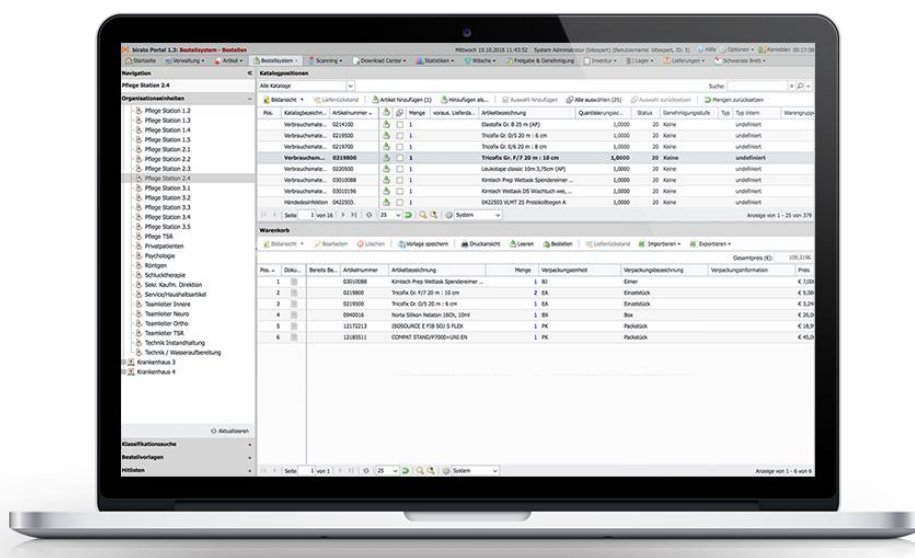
bireto Portal 1.3: Bestellsystem - Bestellen

Mittwoch 19.10.2016 11:43:52 System Administrator (bitexpert) (Benutzername: bitexpert, ID: 3) Hilfe Optionen Abmelden 00:17:58

Startseite Verwaltung Artikel Bestellsystem Scanning Download Center Statistiken Wäsche Freigabe & Genehmigung Inventur Lager Lieferungen Schwarzes Brett

Navigation

Pflege Station 2.4

Organisationseinheiten

Pflege Station 1.2
Pflege Station 1.3
Pflege Station 1.4
Pflege Station 1.5
Pflege Station 2.1
Pflege Station 2.2
Pflege Station 2.3
Pflege Station 2.4
Pflege Station 2.5
Pflege Station 3.1
Pflege Station 3.2
Pflege Station 3.3
Pflege Station 3.4
Pflege Station 3.5
Pflege TSR
Privatpatienten
Psychologie
Röntgen
Schluckttherapie
Sekr. Kaufm. Direktion
Service/Haushaltsartikel
Teamleiter Innere
Teamleiter Neuro
Teamleiter Ortho
Teamleiter TSR
Technik Instandhaltung
Technik / Wasseraufbereitung
Krankenhaus 3
Krankenhaus 4

Aktualisieren

Klassifikationssuche

Bestellvorlagen

Hitlisten

Katalogpositionen

Alle Kataloge

Suche:

Bildansicht Lieferrückstand Artikel hinzufügen (1) Hinzufügen als... Auswahl hinzufügen Alle auswählen (25) Auswahl zurücksetzen Mengen zurücksetzen

| Pos. | Katalogbezeich... | Artikelnummer | | | Menge | voraus. Lieferda... | Artikelbezeichnung | Quantisierungsei... | Status | Genehmigungsstufe | Typ | Typ intern | Warengrupp |
|---|---|---|---|---|---|---|---|---|---|---|---|---|---|
| | Verbrauchsmate... | 0214100 | | | 1 | | Elastofix Gr. B 25 m (AP) | 1,000 | 20 | Keine | | undefiniert | |
| | Verbrauchsmate... | 0219500 | | | 1 | | Tricofix Gr. D/5 20 m : 6 cm | 1,000 | 20 | Keine | | undefiniert | |
| | Verbrauchsmate... | 0219700 | | | 1 | | Tricofix Gr. E/6 20 m : 8 cm | 1,000 | 20 | Keine | | undefiniert | |
| | Verbrauchsm... | 0219800 | | | 1 | | Tricofix Gr. F/7 20 m : 10 cm | 1,0000 | 20 | Keine | | undefiniert | |
| | Verbrauchsmate... | 0220500 | | | 1 | | Leukotape classic 10m 3,75cm (AP) | 1,000 | 20 | Keine | | undefiniert | |
| | Verbrauchsmate... | 03010088 | | | 1 | | Kimtech Prep Wettask Spendereimer ... | 1,000 | 20 | Keine | | undefiniert | |
| | Verbrauchsmate... | 03010196 | | | 1 | | Kimtech Wettask DS Wischtuch wei... | 1,000 | 20 | Keine | | undefiniert | |
| | Händedesinfektion | 0422503. | | | 1 | | 0422503 VLMT 25 Protokollbogen A | 1,000 | 20 | Keine | | undefiniert | |

Seite 1 von 16 25 System Anzeige von 1 - 25 von 379

Warenkorb

Bildansicht Bearbeiten Löschen Vorlage speichern Druckansicht Leeren Bestellen Lieferrückstand Importieren Exportieren

Gesamtpreis (€): 109,3196

| Pos. | Doku... | Bereits Be... | Artikelnummer | Artikelbezeichnung | Menge | Verpackungseinheit | Verpackungsbezeichnung | Verpackungsinformation | Preis |
|---|---|---|---|---|---|---|---|---|---|
| 1 | | | 03010088 | Kimtech Prep Wettask Spendereimer ... | 1 | BJ | Eimer | | € 7,0 |
| 2 | | | 0219800 | Tricofix Gr. F/7 20 m : 10 cm | 2 | EA | Einzelstück | | € 3,5 |
| 3 | | | 0219500 | Tricofix Gr. D/5 20 m : 6 cm | 1 | EA | Einzelstück | | € 3,24 |
| 4 | | | 0940016 | Norta Silikon Nelaton 16Ch, 10ml | 1 | BX | Box | | € 26,0 |
| 5 | | | 12172213 | ISOSOURCE E FIB SOJ S FLEK | 1 | PK | Packstück | | € 18,9 |
| 6 | | | 12181511 | COMPAT STAND/P7000+UNI EN | 1 | PK | Packstück | | € 45,0 |

Seite 1 von 1 25 System Anzeige von 1 - 6 von 6